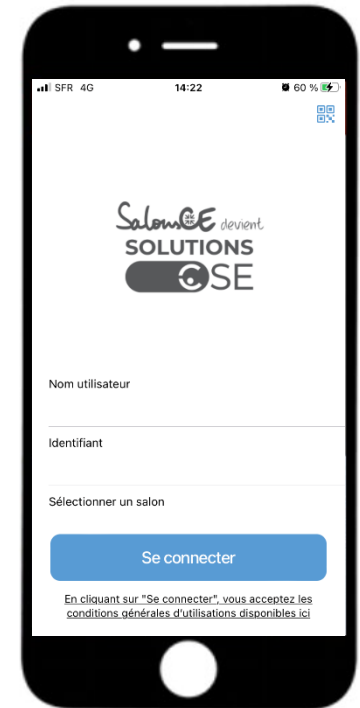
SFR 4G 14:22 60 %

SalonCE devient
SOLUTIONS
CSE

Nom utilisateur

Identifiant

Sélectionner un salon

Se connecter

En cliquant sur "Se connecter", vous acceptez les conditions générales d'utilisations disponibles ici